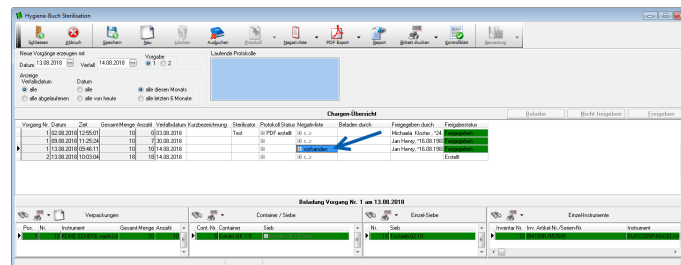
Hygiene-Buch Sterilisation

Schliessen Abbruch Speichern Neu Löschen Ausbuchen Protokoll Negativliste PDF Export Report Etikett drucken Kontrollblatt Bewertung

Neue Vorgänge erzeugen mit
Datum 13.08.2018 Verfall 14.08.2018
Vorgabe
1 2
Laufende Protokolle

Anzeige
Verfallsdatum
alle
alle abgelaufenen
Datum
alle
alle von heute
alle diesen Monats
alle letzten 6 Monate

Chargen-Übersicht
Beladen Nicht freigeben Freigeben

| Vorgang Nr. | Datum | Zeit | Gesamt-Menge | Anzahl | Verfallsdatum | Kurzbezeichnung | Sterilisator | Protokoll Status | Negativliste | Beladen durch | Freigegeben durch | Freigabestatus |
|---|---|---|---|---|---|---|---|---|---|---|---|---|
| 1 | 02.08.2018 | 12:55:01 | 10 | 0 | 03.08.2018 | | Test | PDF erstellt | <...> | | Michaela Köster, *24 | freigegeben |
| 1 | 09.08.2018 | 11:25:24 | 10 | 7 | 30.08.2018 | | | | <...> | | Jan Henry, *16.08.1983 | freigegeben |
| 1 | 13.08.2018 | 09:46:11 | 10 | 10 | 14.08.2018 | | | | vorhanden | | Jan Henry, *16.08.1983 | freigegeben |
| 2 | 13.08.2018 | 10:03:04 | 18 | 18 | 14.08.2018 | | | | <...> | | | Erstellt |

Beladung Vorgang Nr. 1 am 13.08.2018

Verpackungen
| Pos. | Nr. | Instrument | Gesamt-Menge | Anzahl |
|---|---|---|---|---|

Container / Siebe
| Cont.-Nr. | Container | Sieb |
|---|---|---|

Einzel-Siebe
| Nr. | Sieb |
|---|---|

Einzelinstrumente
| Inventar Nr. | Inv. Artikel-Nr./Serien-Nr. | Instrument |
|---|---|---|